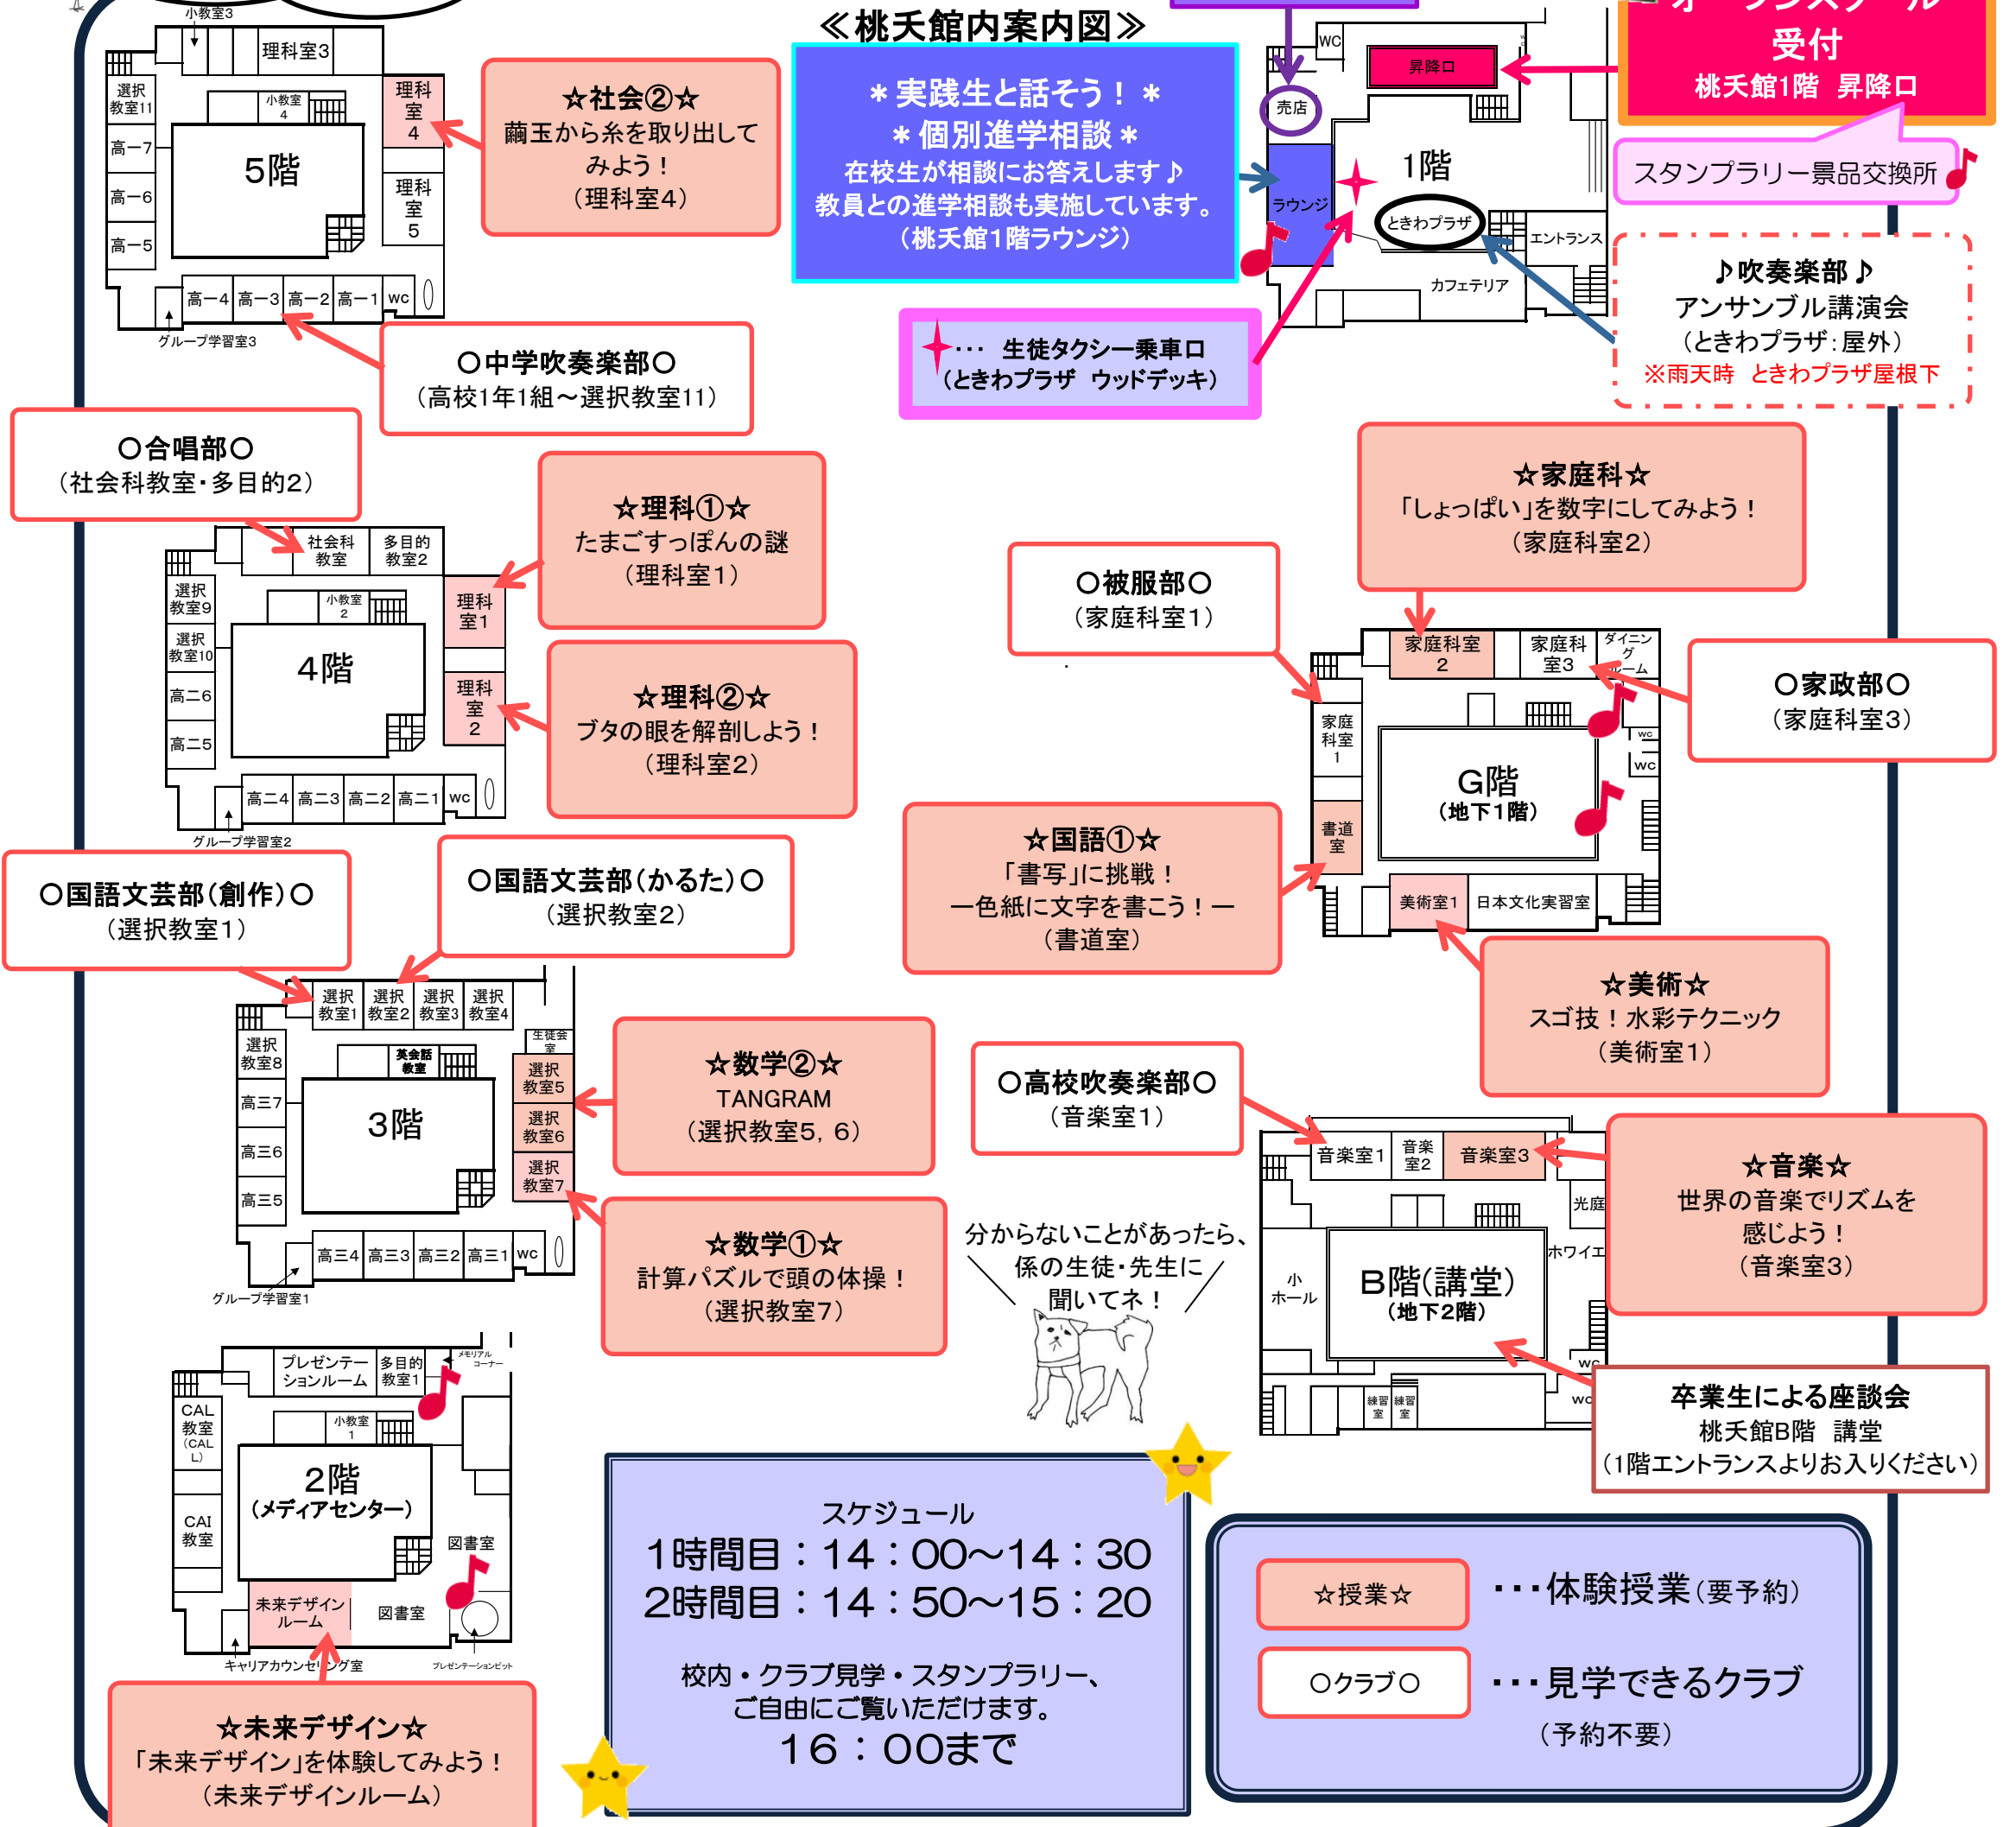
≪桃夭館内案内図≫

オープンスクール受付
桃夭館1階　昇降口

＊実践生と話そう！＊
＊個別進学相談＊
在校生が相談にお答えします♪
教員との進学相談も実施しています。
（桃夭館1階ラウンジ）

スタンプラリー景品交換所

・・・生徒タクシー乗車口
（ときわプラザ　ウッドデッキ）

♪吹奏楽部♪
アンサンブル講演会
（ときわプラザ：屋外）
※雨天時　ときわプラザ屋根下

WC　昇降口　売店　ラウンジ　1階　ときわプラザ　エントランス　カフェテリア

小教室3　理科室3　選択教室11　小教室4　理科室4　高一7　高一6　高一5　5階　理科室5　高一4　高一3　高一2　高一1　wc　グループ学習室3

☆社会②☆
繭玉から糸を取り出してみよう！
（理科室4）

○中学吹奏楽部○
（高校1年1組～選択教室11）

○合唱部○
（社会科教室・多目的2）

社会科教室　多目的教室2　選択教室9　小教室2　理科室1　選択教室10　4階　高二6　高二5　理科室2　高二4　高二3　高二2　高二1　wc　グループ学習室2

☆理科①☆
たまごすっぽんの謎
（理科室1）

☆理科②☆
ブタの眼を解剖しよう！
（理科室2）

☆家庭科☆
「しょっぱい」を数字にしてみよう！
（家庭科室2）

○被服部○
（家庭科室1）

○家政部○
（家庭科室3）

家庭科室2　家庭科室3　ダイニングルーム　家庭科室1　G階（地下1階）　wc　wc　書道室　美術室1　日本文化実習室

☆国語①☆
「書写」に挑戦！
―色紙に文字を書こう！―
（書道室）

☆美術☆
スゴ技！水彩テクニック
（美術室1）

○国語文芸部（創作）○
（選択教室1）

○国語文芸部（かるた）○
（選択教室2）

選択教室1　選択教室2　選択教室3　選択教室4　選択教室8　英会話教室　生徒会室　選択教室5　高三7　3階　選択教室6　高三6　高三5　選択教室7　高三4　高三3　高三2　高三1　wc　グループ学習室1

☆数学②☆
TANGRAM
（選択教室5，6）

☆数学①☆
計算パズルで頭の体操！
（選択教室7）

○高校吹奏楽部○
（音楽室1）

音楽室1　音楽室2　音楽室3　光庭　ホワイエ　小ホール　B階（講堂）（地下2階）　wc　wc　練習室　練習室

☆音楽☆
世界の音楽でリズムを感じよう！
（音楽室3）

分からないことがあったら、係の生徒・先生に聞いてネ！

卒業生による座談会
桃夭館B階　講堂
（1階エントランスよりお入りください）

プレゼンテーションルーム　多目的教室1　メモリアルコーナー　CAL教室（CALL）　小教室1　2階（メディアセンター）　CAI教室　図書室　未来デザインルーム　図書室　キャリアカウンセリング室　プレゼンテーションピット

☆未来デザイン☆
「未来デザイン」を体験してみよう！
（未来デザインルーム）

スケジュール
1時間目：14：00～14：30
2時間目：14：50～15：20

校内・クラブ見学・スタンプラリー、
ご自由にご覧いただけます。
16：00まで

☆授業☆　・・・体験授業（要予約）
○クラブ○　・・・見学できるクラブ（予約不要）